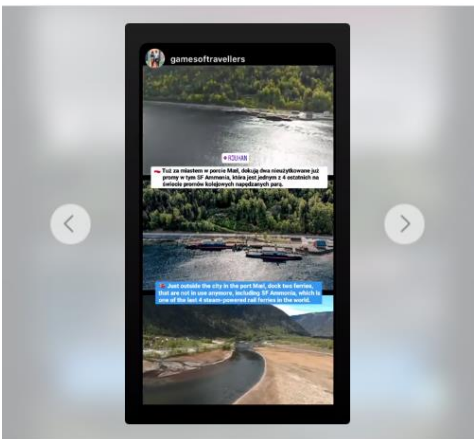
gamesoftravellers

RJUKAN

Tuż za miastem w porcie Mæl, dokują dwa nieużytkowane już promy w tym SF Ammonia, która jest jednym z 4 ostatnich na świecie promów kolejowych napędzanych parą.

Just outside the city in the port Mæl, dock two ferries, that are not in use anymore, including SF Ammonia, which is one of the last 4 steam-powered rail ferries in the world.